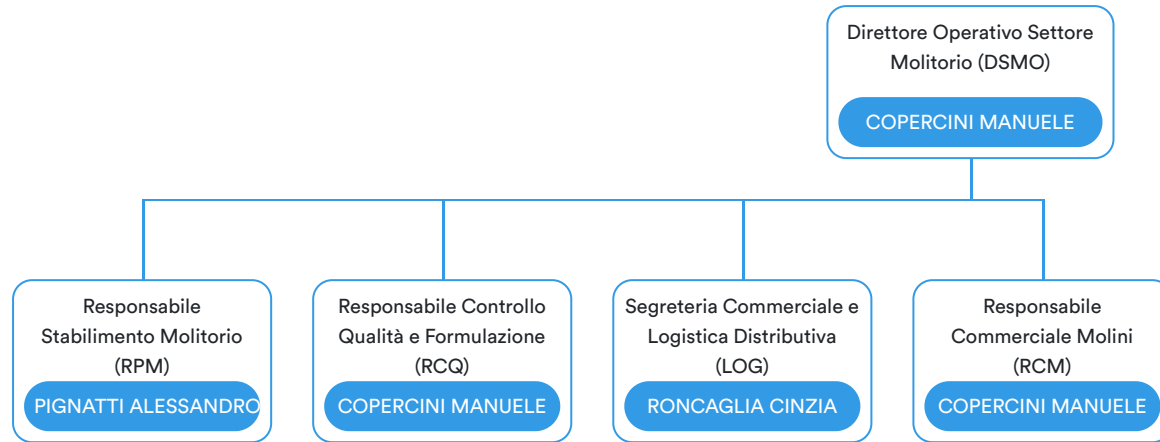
Direttore Operativo Settore Molitorio (DSMO)

COPERCINI MANUELE

Responsabile Stabilimento Molitorio (RPM)

PIGNATTI ALESSANDRO

Responsabile Controllo Qualità e Formulazione (RCQ)

COPERCINI MANUELE

Segreteria Commerciale e Logistica Distributiva (LOG)

RONCAGLIA CINZIA

Responsabile Commerciale Molini (RCM)

COPERCINI MANUELE